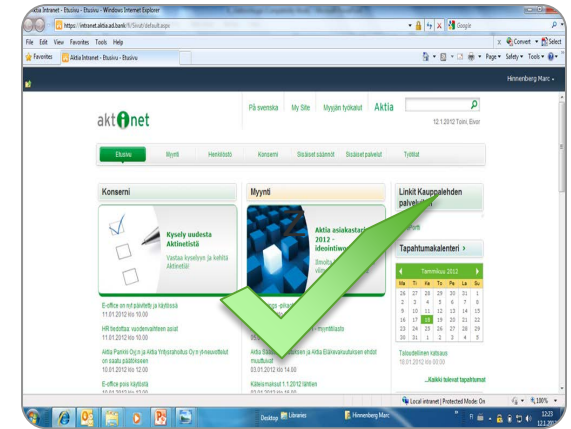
Aktia Intranet - Etusivu - Etusivu - Windows Internet Explorer

https://intranet.aktia.ad.bank/fi/Sivut/default.aspx

Google

File Edit View Favorites Tools Help

Convert Select

Favorites Aktia Intranet - Etusivu - Etusivu

Page Safety Tools

Hinnenberg Marc

akt net

På svenska My Site Myyjän työkalut Aktia

12.1.2012 Toini, Elver

Etusivu Myynti Henkilöstö Konserni Sisäiset säännöt Sisäiset palvelut Työtilat

Konserni

Kysely uudesta Aktinetistä

Vastaa kyselyyn ja kehitä Aktinetiä!

E-office on nyt päivitetty ja käytössä
11.01.2012 klo 10.00

HR tiedottaa: vuodenvaihteen asiat
11.01.2012 klo 12.00

Aktia Pankki Oyj ja Aktia Yrityshaltus Oy:n yhteistoiminnan päättyminen
10.01.2012 klo 12.00

E-office pois käytöstä

Myynti

Aktia asiakastapahtuma 2012 - ideointi

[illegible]

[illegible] - myyntitiesto

Aktia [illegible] ja Aktia Eläkevakuutuksen ehdot muuttuvat
03.01.2012 klo 14.00

Kaleva maksut 1.1.2012 lähtien

Linkit Kauppalehden palvelut

Tapahtumakalenteri >

Tammikuu 2012

| Ma | Ti | Ke | To | Pe | La | Su |
|---|---|---|---|---|---|---|
| 26 | 27 | 28 | 29 | 30 | 31 | 1 |
| 2 | 3 | 4 | 5 | 6 | 7 | 8 |
| 9 | 10 | 11 | 12 | 13 | 14 | 15 |
| 16 | 17 | 18 | 19 | 20 | 21 | 22 |
| 23 | 24 | 25 | 26 | 27 | 28 | 29 |
| 30 | 31 | 1 | 2 | 3 | 4 | 5 |

Taloudellinen katsaus
10.01.2012 klo 00.00

...Kaikki tulevat tapahtumat

Local intranet | Protected Mode: On

100%

Desktop Libraries Hinnenberg Marc

12:23
12.1.2012